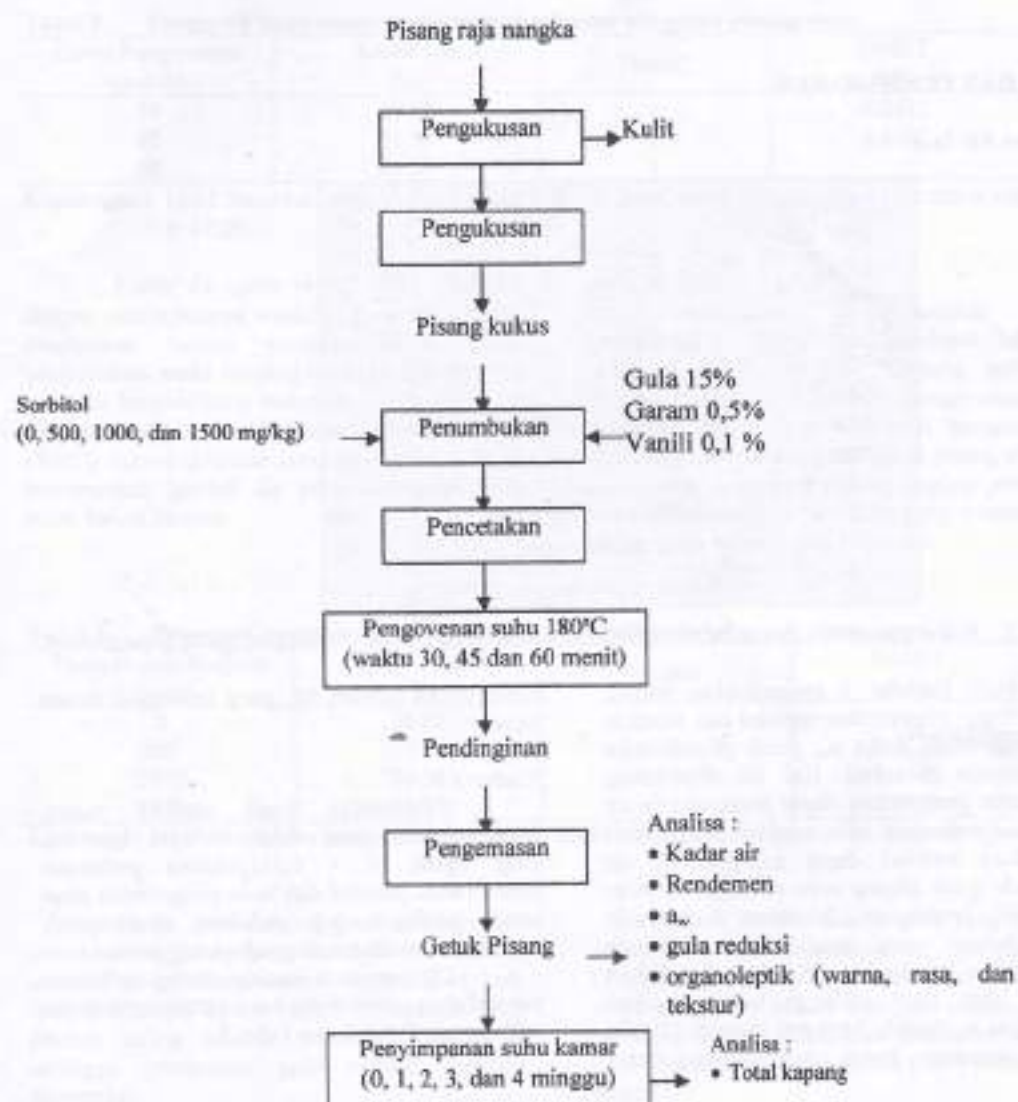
Pisang raja nangka

Pengukusan

Kulit

Pengukusan

Pisang kukus

Sorbitol (0, 500, 1000, dan 1500 mg/kg)

Penumbukan

Gula 15%
Garam 0,5%
Vanili 0,1 %

Pencetakan

Pengovenan suhu 180°C (waktu 30, 45 dan 60 menit)

Pendinginan

Pengemasan

Getuk Pisang

Analisa :
• Kadar air
• Rendemen
• $a_w$
• gula reduksi
• organoleptik (warna, rasa, dan tekstur)

Penyimpanan suhu kamar (0, 1, 2, 3, dan 4 minggu)

Analisa :
• Total kapang